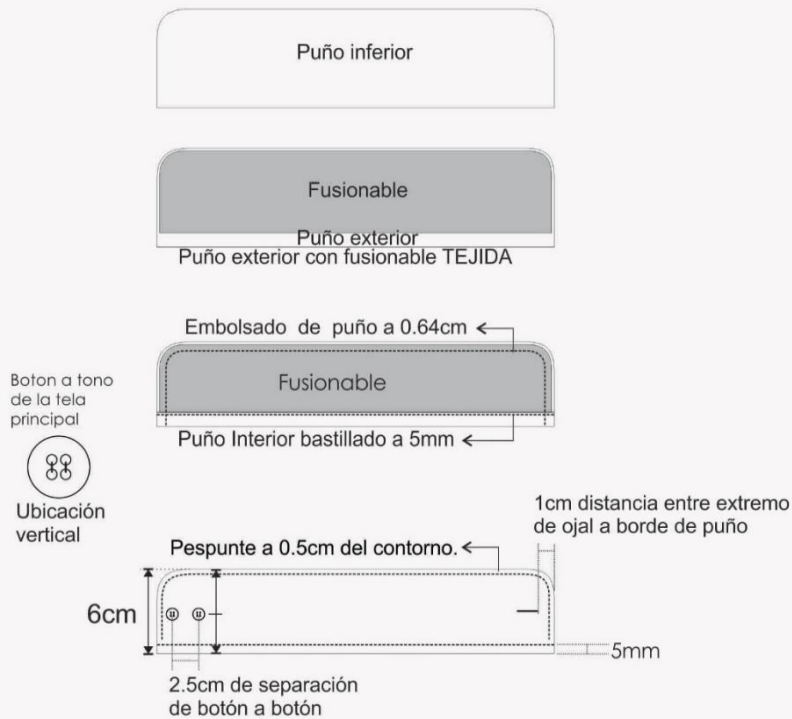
Puño inferior

Fusionable

Puño exterior

Puño exterior con fusionable TEJIDA

Embolsado de puño a 0.64cm

Boton a tono de la tela principal

Fusionable

Puño Interior bastillado a 5mm

Ubicación vertical

1cm distancia entre extremo de ojal a borde de puño

Pespunte a 0.5cm del contorno.

6cm

5mm

2.5cm de separación de botón a botón